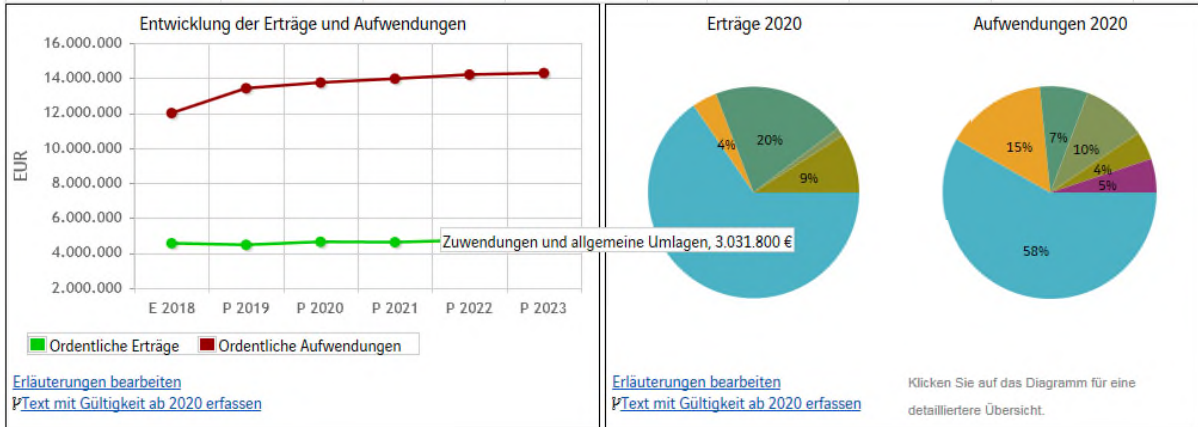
Entwicklung der Erträge und Aufwendungen

16.000.000
14.000.000
12.000.000
10.000.000
8.000.000
6.000.000
4.000.000
2.000.000

EUR

E 2018
P 2019
P 2020
P 2021
P 2022
P 2023

Zuwendungen und allgemeine Umlagen, 3.031.800 €

Ordentliche Erträge
Ordentliche Aufwendungen

Erläuterungen bearbeiten
Text mit Gültigkeit ab 2020 erfassen

Erträge 2020

4%
20%
9%

Aufwendungen 2020

7%
15%
10%
4%
5%
58%

Erläuterungen bearbeiten
Text mit Gültigkeit ab 2020 erfassen

Klicken Sie auf das Diagramm für eine detailliertere Übersicht.